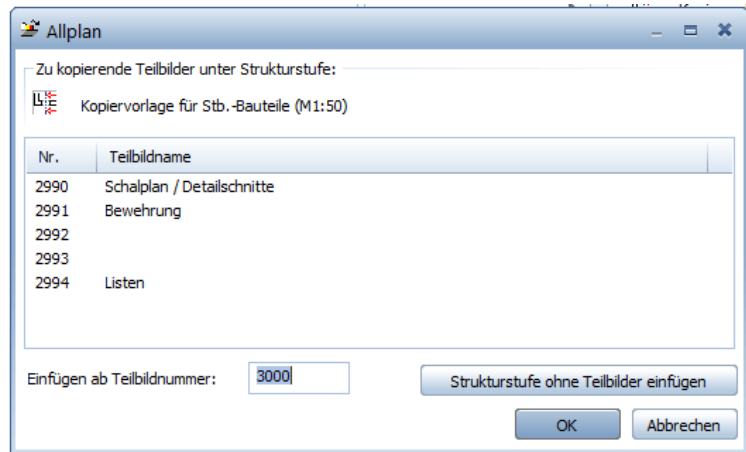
Allplan

Zu kopierende Teilbilder unter Strukturstufe:

Kopiervorlage für Stb.-Bauteile (M1:50)

| Nr. | Teilbildname |
|---|---|
| 2990 | Schalplan / Detailschnitte |
| 2991 | Bewehrung |
| 2992 | |
| 2993 | |
| 2994 | Listen |

Einfügen ab Teilbildnummer: 3000

Strukturstufe ohne Teilbilder einfügen

OK

Abbrechen